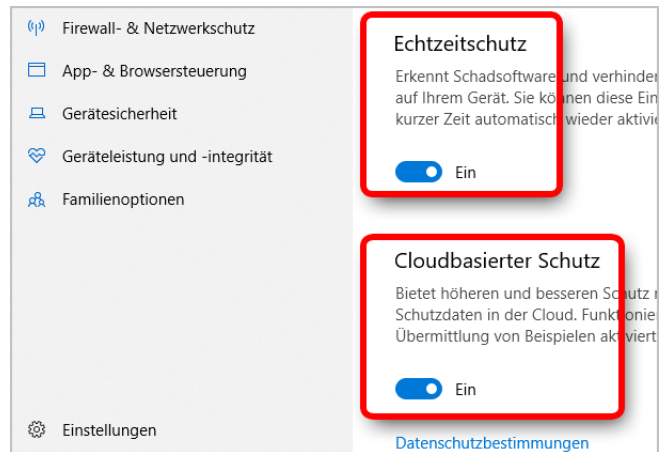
Firewall- & Netzwerkschutz

App- & Browsersteuerung

Gerätesicherheit

Geräteleistung und -integrität

Familienoptionen

Einstellungen

Echtzeitschutz

Erkennt Schadsoftware und verhinder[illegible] auf Ihrem Gerät. Sie können diese Ein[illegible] kurzer Zeit automatisch wieder aktivie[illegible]

Ein

Cloudbasierter Schutz

Bietet höheren und besseren Schutz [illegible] Schutzdaten in der Cloud. Funktionie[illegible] Übermittlung von Beispielen aktiviert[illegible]

Ein

Datenschutzbestimmungen